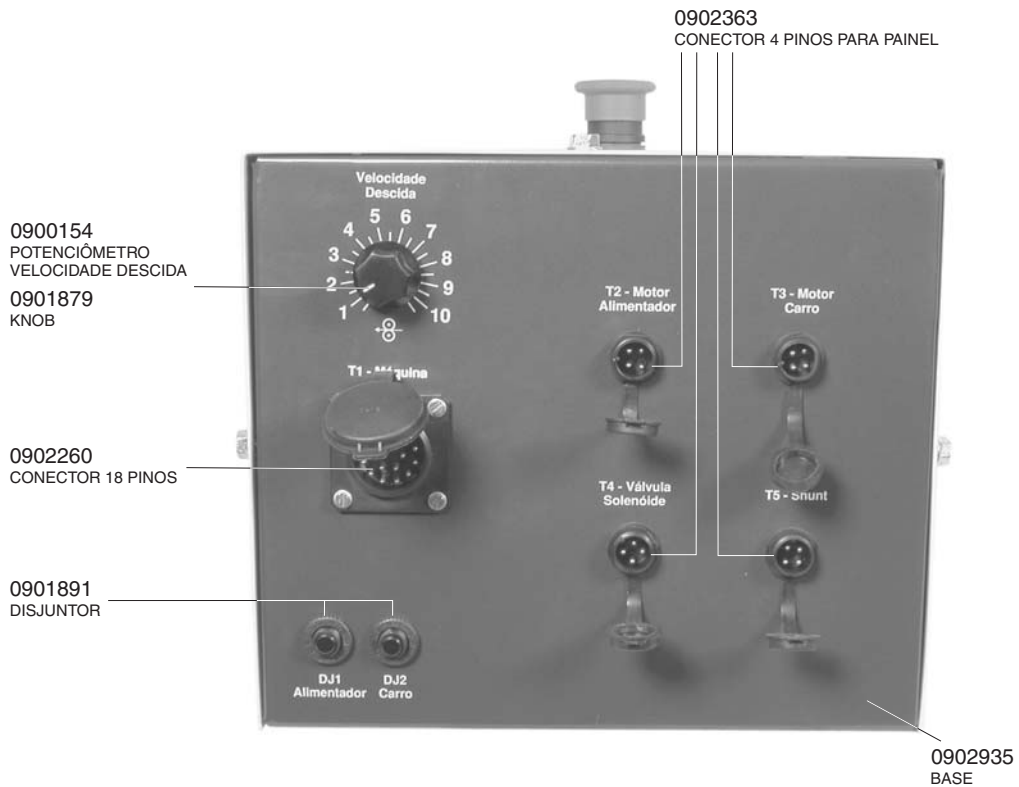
0902363
CONECTOR 4 PINOS PARA PAINEL

Velocidade
Descida

1 2 3 4 5 6 7 8 9 10

0900154
POTENCIÔMETRO
VELOCIDADE DESCIDA

0901879
KNOB

T2 - Motor
Alimentador

T3 - Motor
Carro

T1 - M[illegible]quina

0902260
CONECTOR 18 PINOS

T4 - Válvula
Solenóide

T5 - Shunt

0901891
DISJUNTOR

DJ1
Alimentador

DJ2
Carro

0902935
BASE